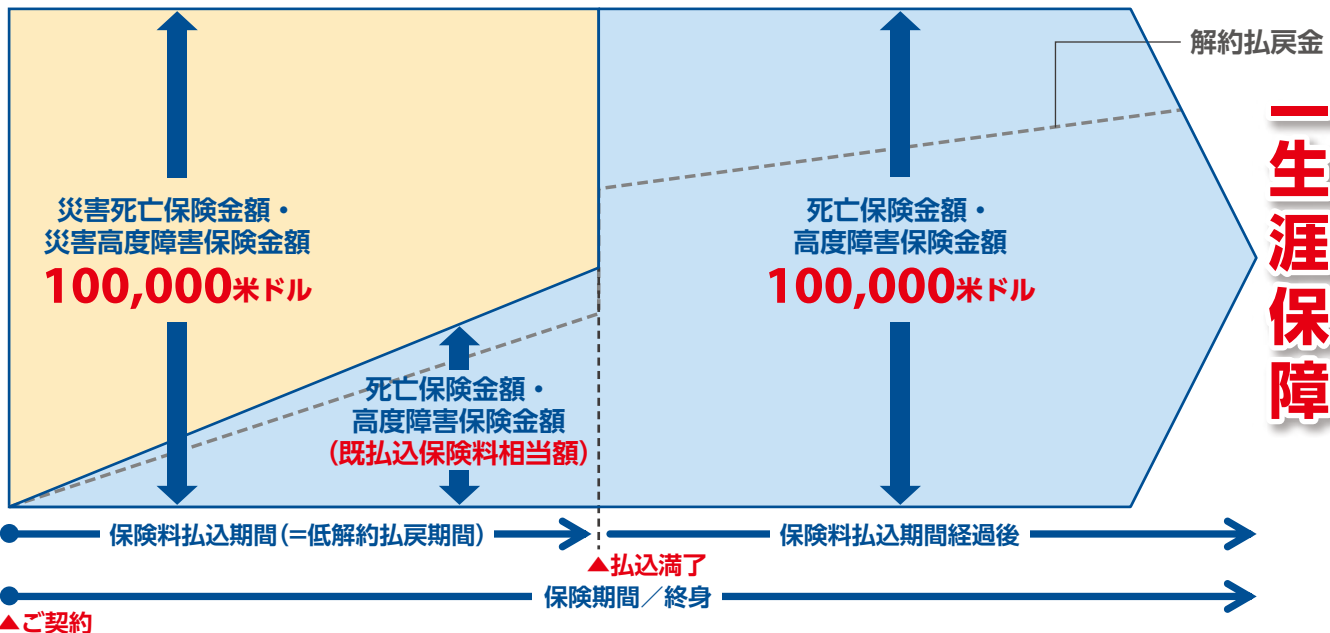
解約払戻金

一生涯保障

災害死亡保険金額・
災害高度障害保険金額
100,000米ドル

死亡保険金額・
高度障害保険金額
(既払込保険料相当額)

死亡保険金額・
高度障害保険金額
100,000米ドル

保険料払込期間(=低解約払戻期間)

保険料払込期間経過後

▲払込満了

保険期間／終身

▲ご契約